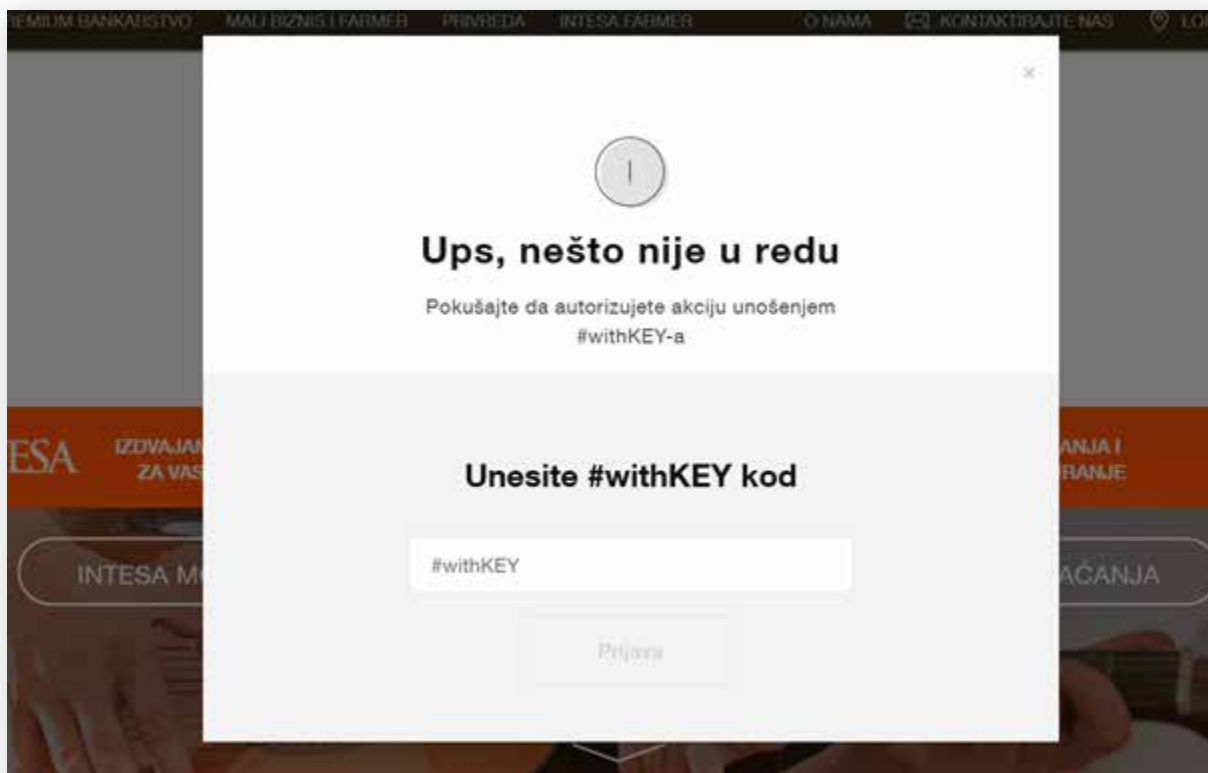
PREMIUM BANKARSTVO MALI BIZNIS I FARMER PRIVREDA INTESA FARMER O NAMA KONTAKTIRAJTE NAS LO

×

!

Ups, nešto nije u redu

Pokušajte da autorizujete akciju unošenjem #withKEY-a

ESA IZDVAJAN ZA VAS ANJA I RANJE

Unesite #withKEY kod

INTESA M AĆANJA

#withKEY

Prijava